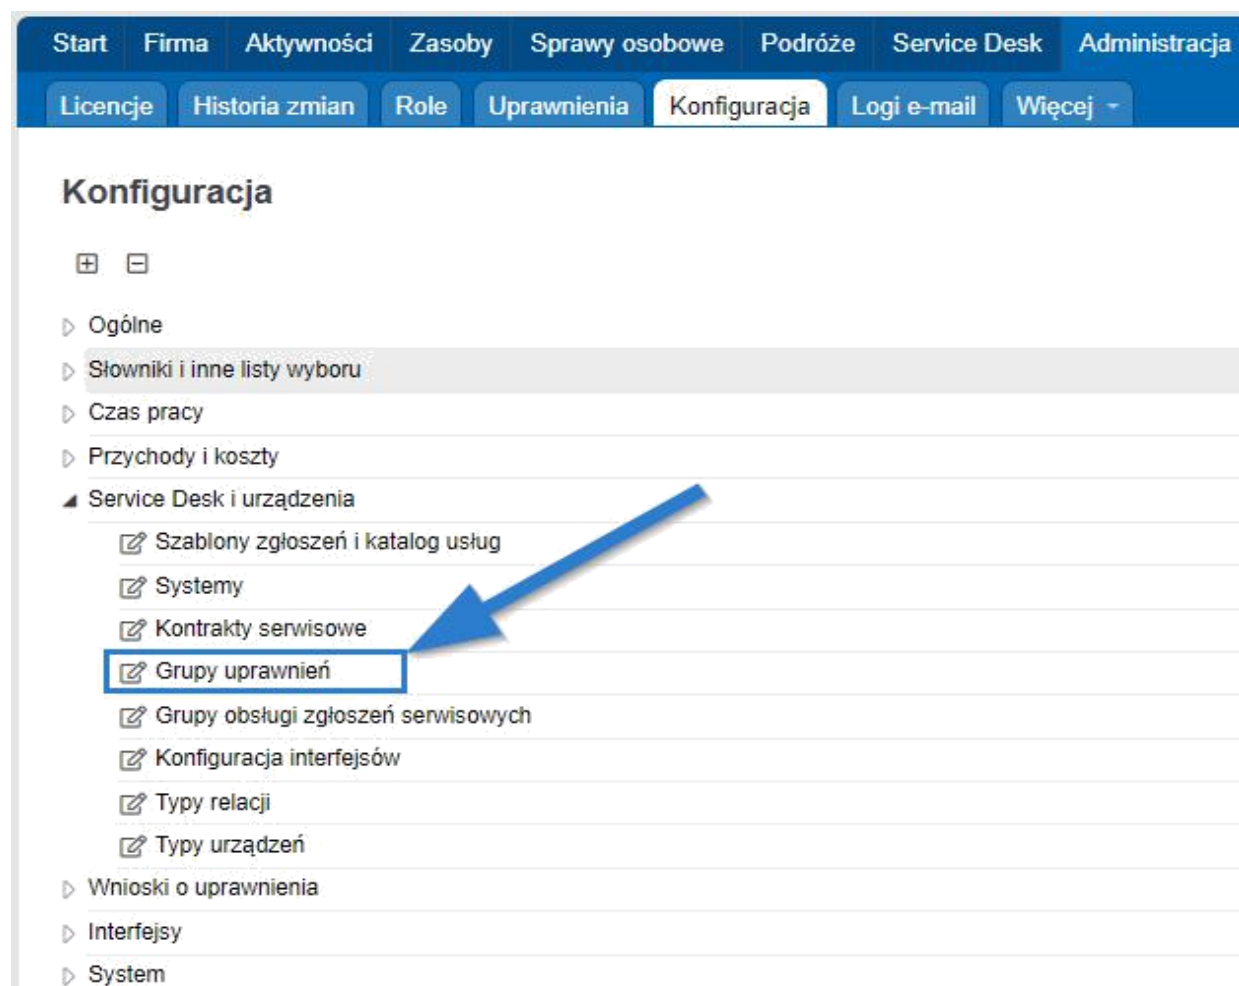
Start | Firma | Aktywności | Zasoby | Sprawy osobowe | Podróże | Service Desk | Administracja

Licencje | Historia zmian | Role | Uprawnienia | Konfiguracja | Logi e-mail | Więcej

Konfiguracja

Ogólne
Słowniki i inne listy wyboru
Czas pracy
Przychody i koszty
Service Desk i urządzenia
Szablony zgłoszeń i katalog usług
Systemy
Kontrakty serwisowe
Grupy uprawnień
Grupy obsługi zgłoszeń serwisowych
Konfiguracja interfejsów
Typy relacji
Typy urządzeń
Wnioski o uprawnienia
Interfejsy
System